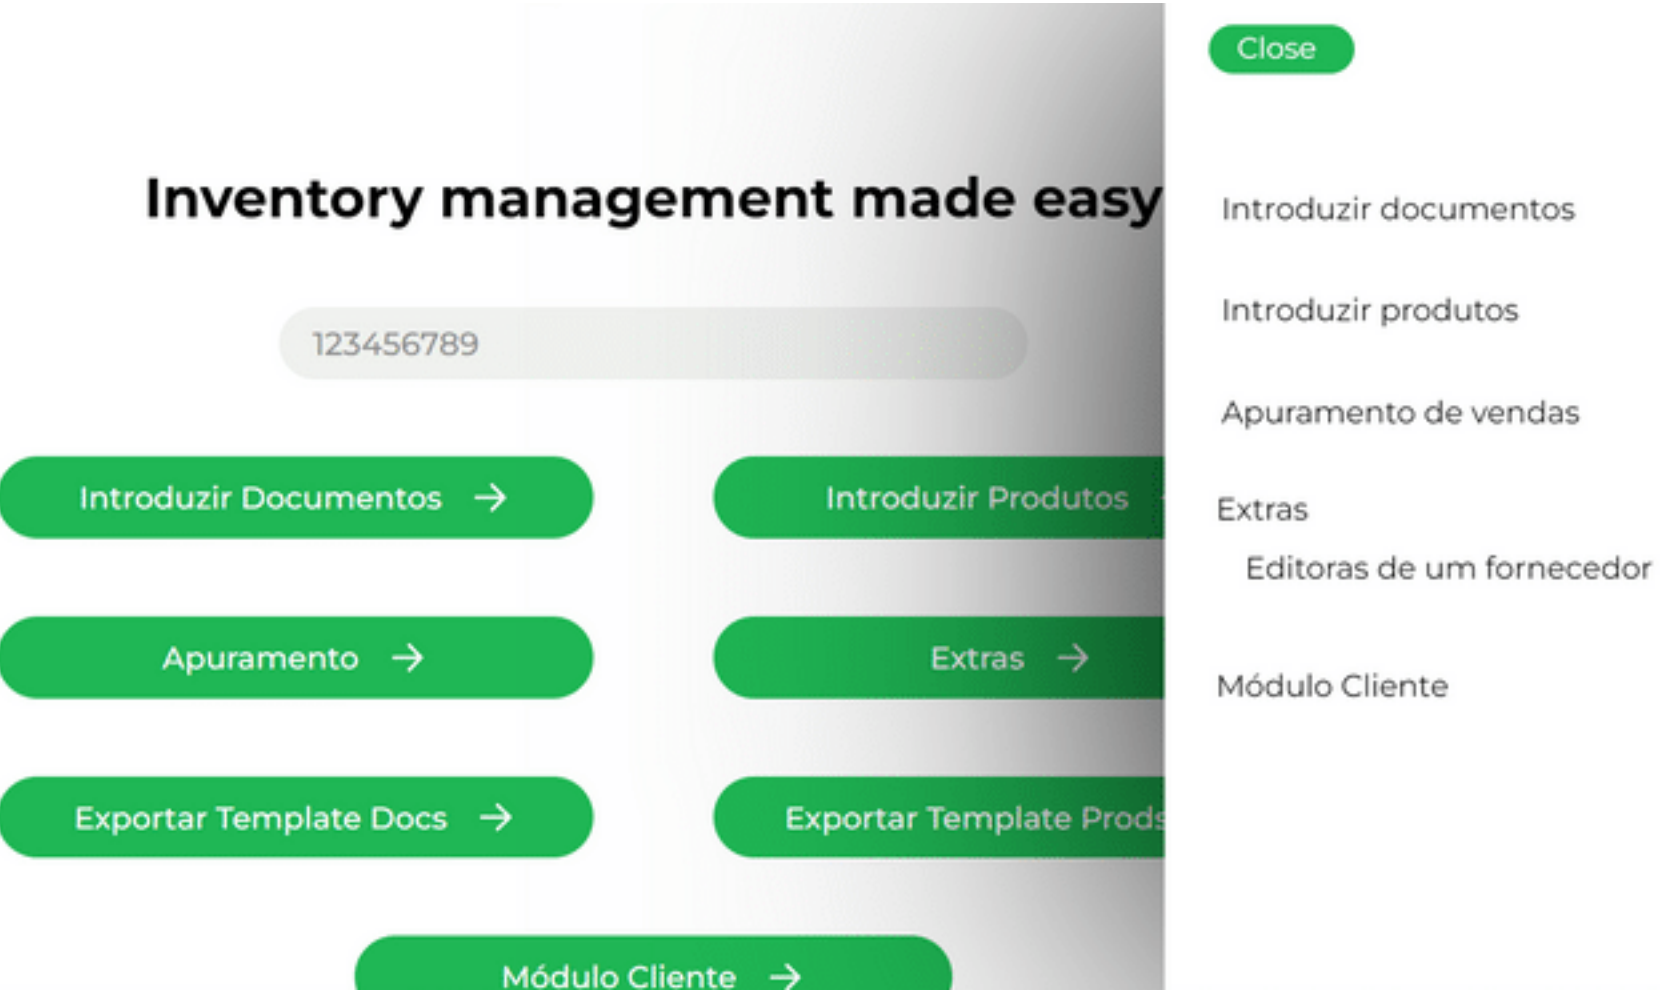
Inventory management made easy

123456789

Introduzir Documentos →

Introduzir Produtos

Apuramento →

Extras →

Exportar Template Docs →

Exportar Template Prods

Módulo Cliente →

Close

Introduzir documentos

Introduzir produtos

Apuramento de vendas

Extras

Editoras de um fornecedor

Módulo Cliente